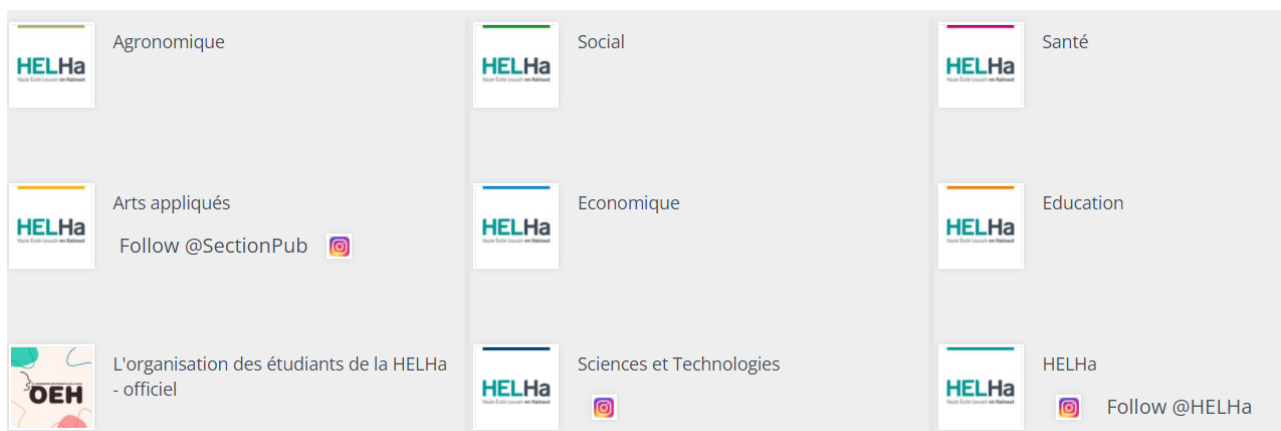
HELHa
Haute École Louvain en Hainaut

Agronomique

HELHa
Haute École Louvain en Hainaut

Social

HELHa
Haute École Louvain en Hainaut

Santé

HELHa
Haute École Louvain en Hainaut

Arts appliqués

Follow @SectionPub

HELHa
Haute École Louvain en Hainaut

Economique

HELHa
Haute École Louvain en Hainaut

Education

OEH

L'organisation des étudiants de la HELHa - officiel

HELHa
Haute École Louvain en Hainaut

Sciences et Technologies

HELHa
Haute École Louvain en Hainaut

HELHa

Follow @HELHa